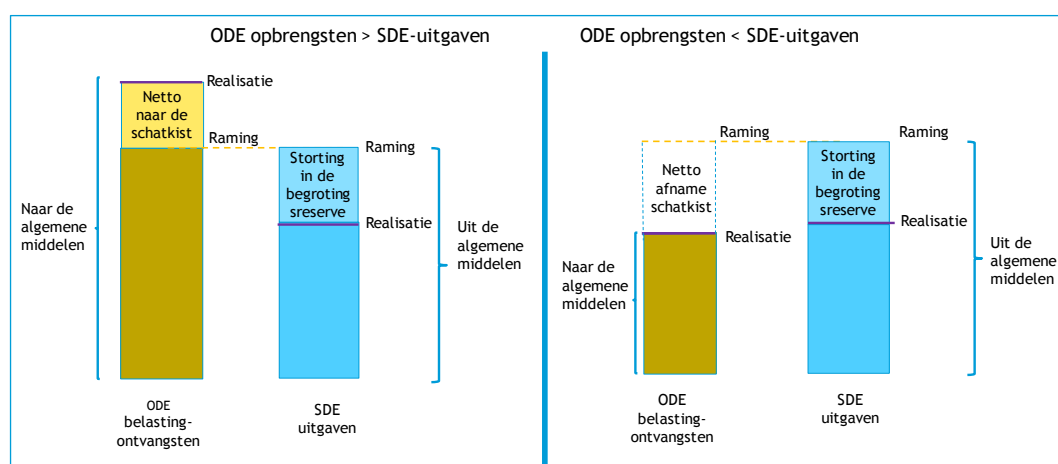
ODE opbrengsten > SDE-uitgaven

Realisatie

Netto naar de schatkist

Raming

Raming

Storting in de begrotingsreserve

Realisatie

Naar de algemene middelen

Uit de algemene middelen

ODE belasting-ontvangsten

SDE uitgaven

ODE opbrengsten < SDE-uitgaven

Raming

Raming

Netto afname schatkist

Storting in de begrotingsreserve

Realisatie

Realisatie

Naar de algemene middelen

Uit de algemene middelen

ODE belasting-ontvangsten

SDE uitgaven